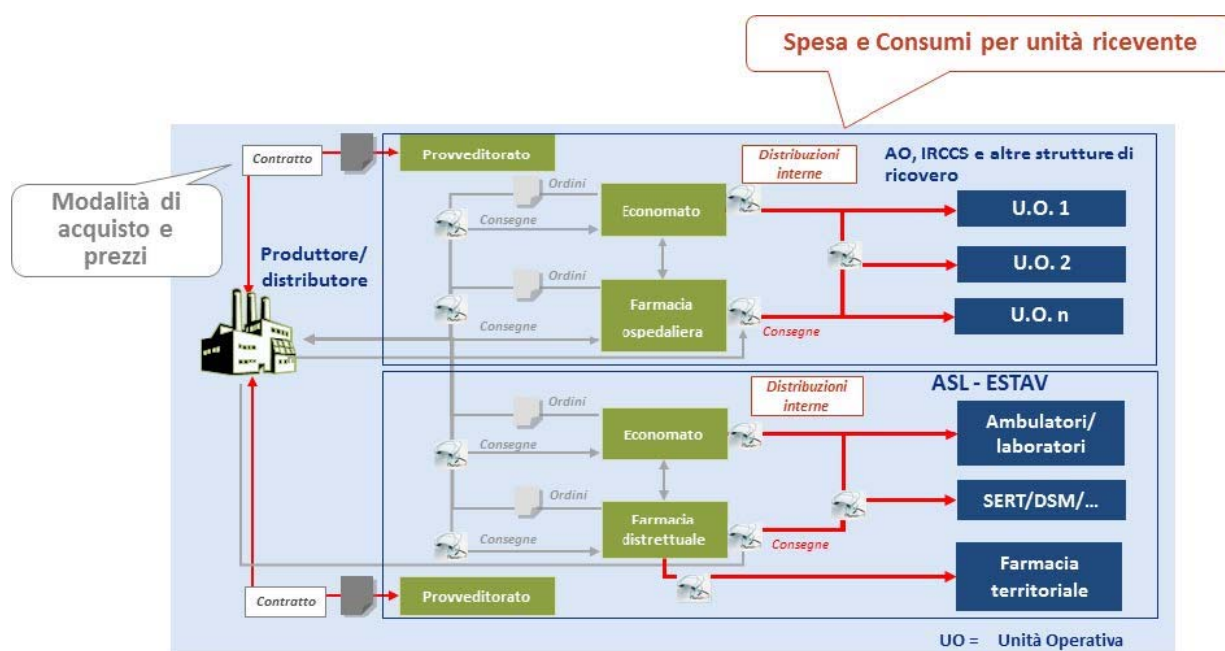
Spesa e Consumi per unità ricevente

Modalità di acquisto e prezzi

Contratto

Provveditorato

Distribuzioni interne

AO, IRCCS e altre strutture di ricovero

Ordini

Consegne

Economato

U.O. 1

U.O. 2

Produttore/ distributore

Ordini

Consegne

Farmacia ospedaliera

Consegne

U.O. n

ASL - ESTAV

Distribuzioni interne

Ordini

Consegne

Economato

Ambulatori/ laboratori

Ordini

Farmacia distrettuale

Consegne

SERT/DSM/...

Consegne

Farmacia territoriale

Contratto

Provveditorato

UO = Unità Operativa